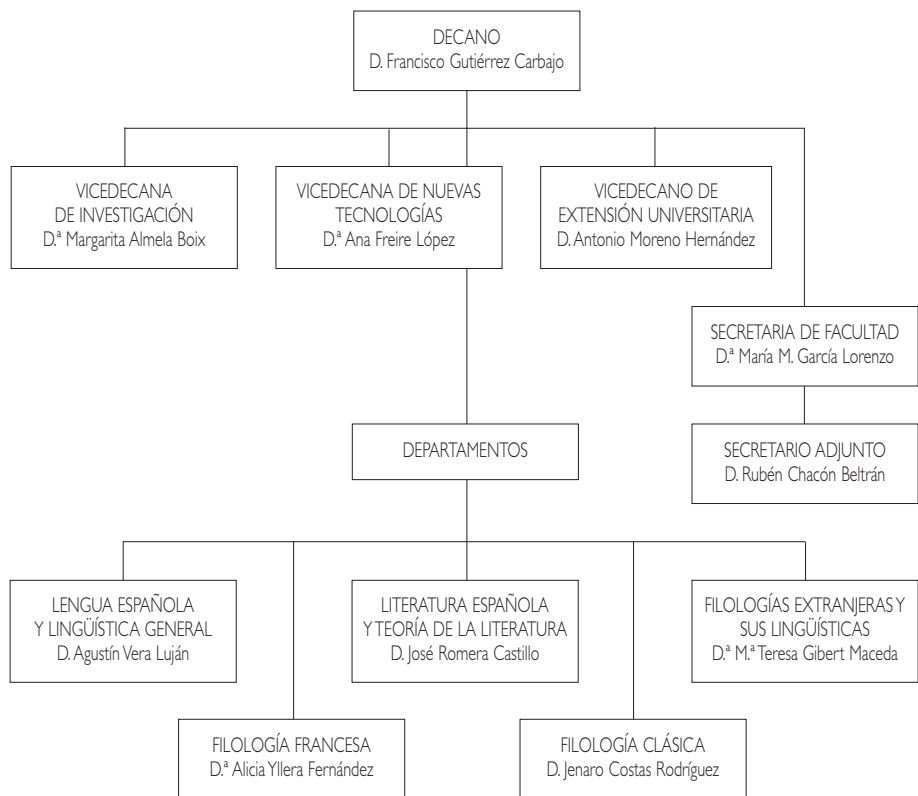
DECANO
D. Francisco Gutiérrez Carbajo

VICEDECANA
DE INVESTIGACIÓN
D.ª Margarita Almela Boix

VICEDECANA DE NUEVAS
TECNOLOGÍAS
D.ª Ana Freire López

VICEDECANO DE
EXTENSIÓN UNIVERSITARIA
D. Antonio Moreno Hernández

SECRETARIA DE FACULTAD
D.ª María M. García Lorenzo

SECRETARIO ADJUNTO
D. Rubén Chacón Beltrán

DEPARTAMENTOS

LENGUA ESPAÑOLA
Y LINGÜÍSTICA GENERAL
D. Agustín Vera Luján

LITERATURA ESPAÑOLA
Y TEORÍA DE LA LITERATURA
D. José Romera Castillo

FILOLOGÍAS EXTRANJERAS Y
SUS LINGÜÍSTICAS
D.ª M.ª Teresa Gibert Maceda

FILOLOGÍA FRANCESA
D.ª Alicia Yllera Fernández

FILOLOGÍA CLÁSICA
D. Jenaro Costas Rodríguez